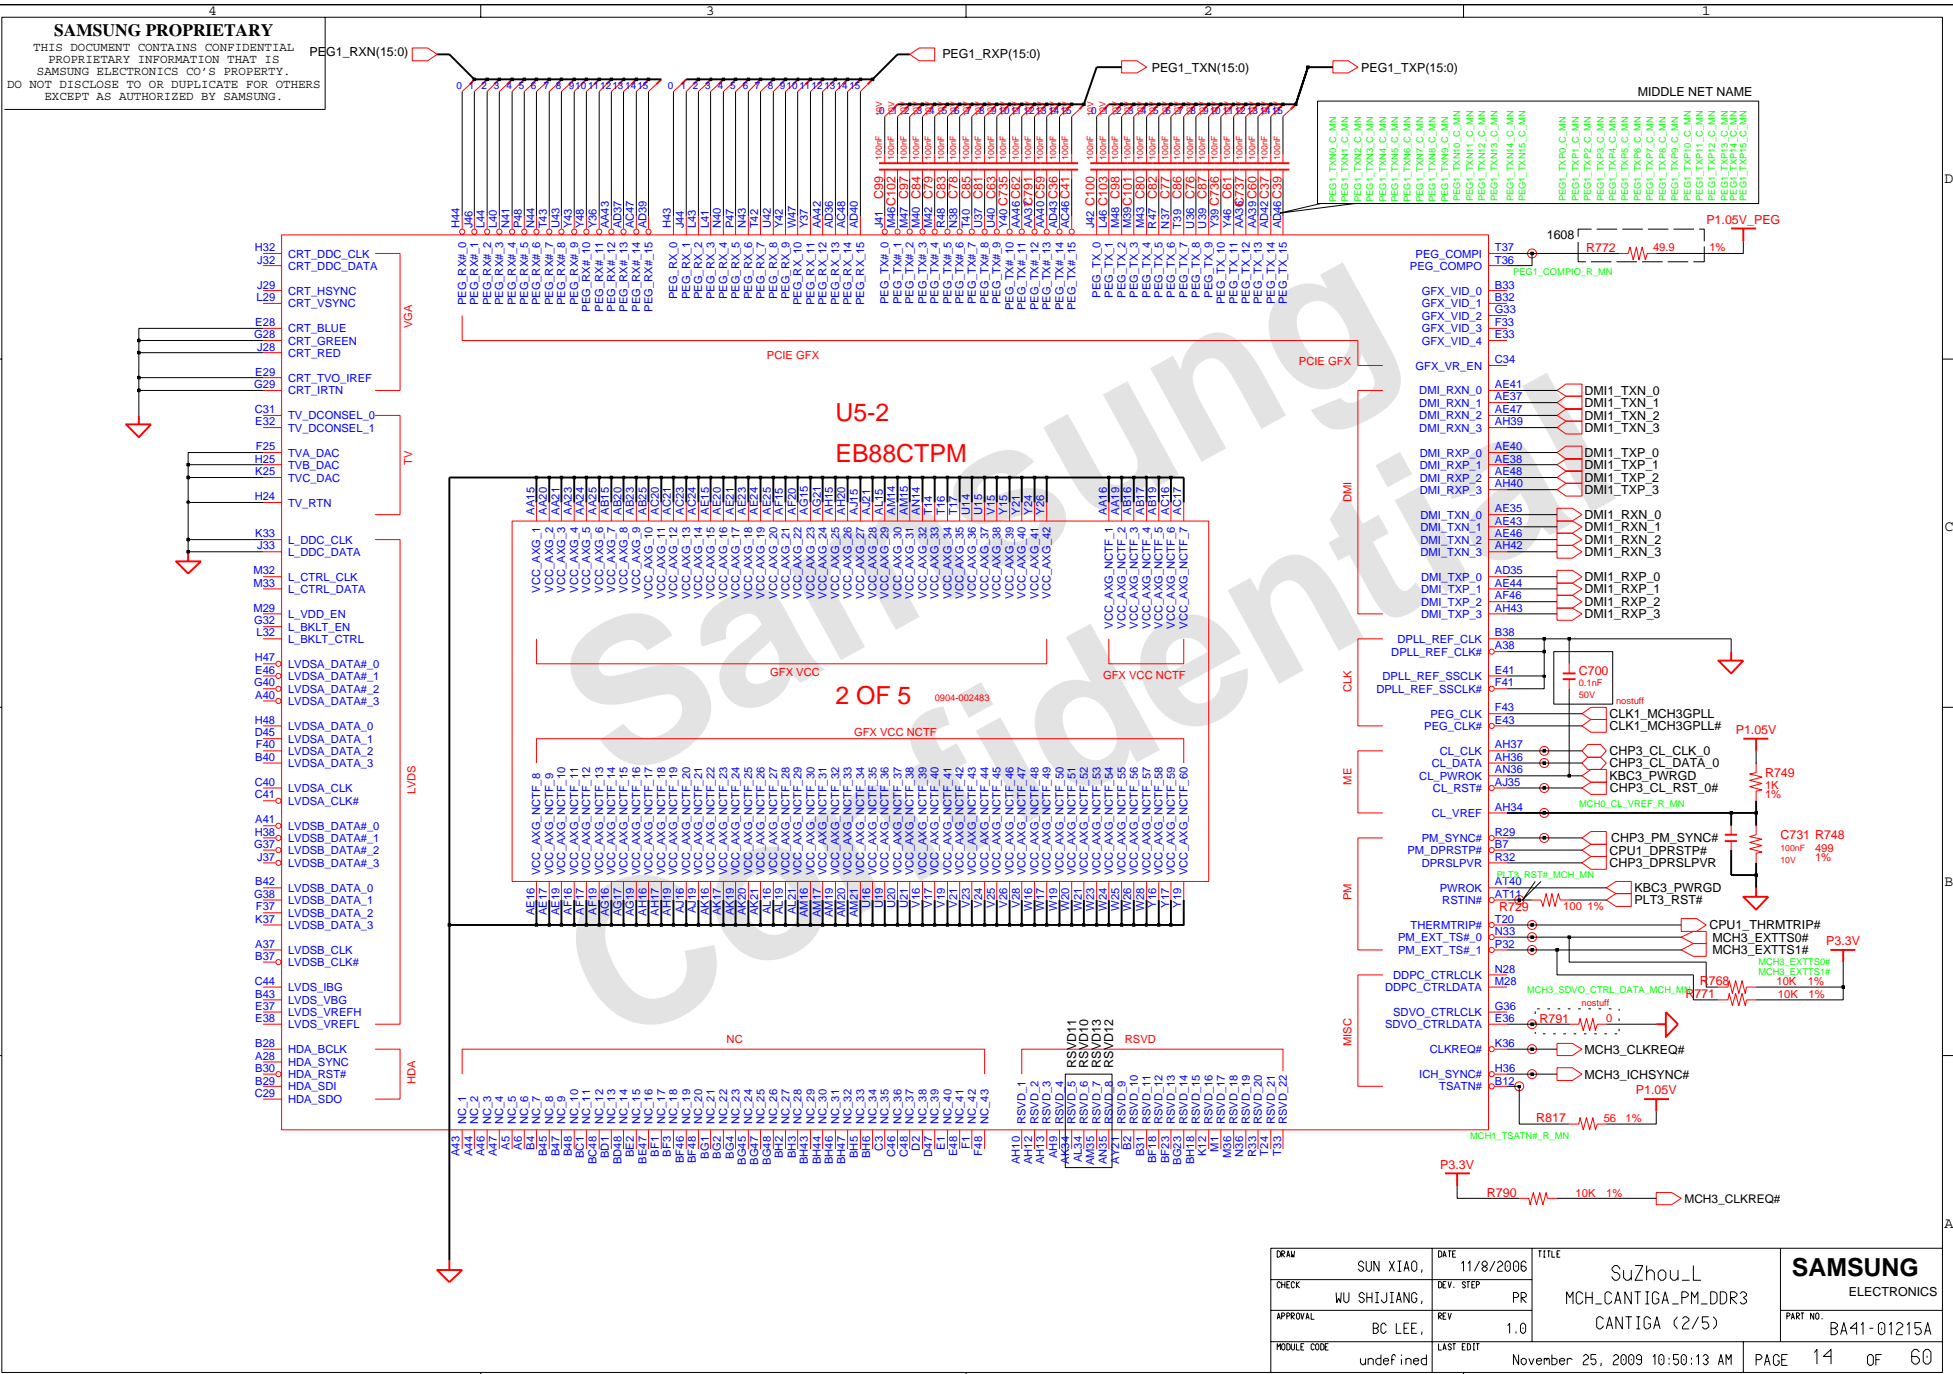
4 3 2 1

SAMSUNG PROPRIETARY
THIS DOCUMENT CONTAINS CONFIDENTIAL PROPRIETARY INFORMATION THAT IS SAMSUNG ELECTRONICS CO'S PROPERTY. DO NOT DISCLOSE TO OR DUPLICATE FOR OTHERS EXCEPT AS AUTHORIZED BY SAMSUNG.

PEG1_RXN(15:0)
PEG1_RXP(15:0)
PEG1_TXN(15:0)
PEG1_TXP(15:0)
MIDDLE NET NAME

U5-2
EB88CTPM
2 OF 5
0904-002483

VGA
CRT_DDC_CLK
CRT_DDC_DATA
CRT_HSYNC
CRT_VSYNC
CRT_BLUE
CRT_GREEN
CRT_RED
CRT_TVO_IREF
CRT_IRTN

TV
TV_DCONSEL_0
TV_DCONSEL_1
TVA_DAC
TVB_DAC
TVC_DAC
TV_RTN

LVDS
L_DDC_CLK
L_DDC_DATA
L_CTRL_CLK
L_CTRL_DATA
L_VDD_EN
L_BKLT_EN
L_BKLT_CTRL
LVDSA_DATA#_0
LVDSA_DATA#_1
LVDSA_DATA#_2
LVDSA_DATA#_3
LVDSA_DATA_0
LVDSA_DATA_1
LVDSA_DATA_2
LVDSA_DATA_3
LVDSA_CLK
LVDSA_CLK#
LVDSB_DATA#_0
LVDSB_DATA#_1
LVDSB_DATA#_2
LVDSB_DATA#_3
LVDSB_DATA_0
LVDSB_DATA_1
LVDSB_DATA_2
LVDSB_DATA_3
LVDSB_CLK
LVDSB_CLK#
LVDS_IBG
LVDS_VBG
LVDS_VREFH
LVDS_VREFL

HDA
HDA_BCLK
HDA_SYNC
HDA_RST#
HDA_SDI
HDA_SDO

PCIE GFX
GFX VCC
GFX VCC NCTF
NC
RSVD

PEG_COMPI
PEG_COMPO
PEG1_COMPIO_R_MN
1608
R772 49.9 1%
P1.05V_PEG
GFX_VID_0
GFX_VID_1
GFX_VID_2
GFX_VID_3
GFX_VID_4
GFX_VR_EN

DMI
DMI_RXN_0 DMI1_TXN_0
DMI_RXN_1 DMI1_TXN_1
DMI_RXN_2 DMI1_TXN_2
DMI_RXN_3 DMI1_TXN_3
DMI_RXP_0 DMI1_TXP_0
DMI_RXP_1 DMI1_TXP_1
DMI_RXP_2 DMI1_TXP_2
DMI_RXP_3 DMI1_TXP_3
DMI_TXN_0 DMI1_RXN_0
DMI_TXN_1 DMI1_RXN_1
DMI_TXN_2 DMI1_RXN_2
DMI_TXN_3 DMI1_RXN_3
DMI_TXP_0 DMI1_RXP_0
DMI_TXP_1 DMI1_RXP_1
DMI_TXP_2 DMI1_RXP_2
DMI_TXP_3 DMI1_RXP_3

CLK
DPLL_REF_CLK
DPLL_REF_CLK#
DPLL_REF_SSCLK
DPLL_REF_SSCLK#
C700 0.1nF 50V
nostuff
PEG_CLK CLK1_MCH3GPLL
PEG_CLK# CLK1_MCH3GPLL#

ME
CL_CLK CHP3_CL_CLK_0
CL_DATA CHP3_CL_DATA_0
CL_PWROK KBC3_PWRGD
CL_RST# CHP3_CL_RST_0#
CL_VREF MCH0_CL_VREF_R_MN
P1.05V
R749 1K 1%

PM
PM_SYNC# CHP3_PM_SYNC#
PM_DPRSTP# CPU1_DPRSTP#
DPRSLPVR CHP3_DPRSLPVR
C731 100nF 10V
R748 499 1%
PLT3_RST#_MCH_MN
PWROK KBC3_PWRGD
RSTIN# PLT3_RST#
R729 100 1%
THERMTRIP# CPU1_THRMTRIP#
PM_EXT_TS#_0 MCH3_EXTTS0#
PM_EXT_TS#_1 MCH3_EXTTS1#
P3.3V
MCH3_EXTTS0#
MCH3_EXTTS1#

MISC
DDPC_CTRLCLK
DDPC_CTRLDATA
MCH3_SDVO_CTRL_DATA_MCH_MN
R768 10K 1%
R771 10K 1%
SDVO_CTRLCLK
SDVO_CTRLDATA
nostuff
R791 0
CLKREQ# MCH3_CLKREQ#
ICH_SYNC# MCH3_ICHSYNC#
TSATN#
P1.05V
R817 56 1%
MCH1_TSATN#_R_MN
P3.3V
R790 10K 1% MCH3_CLKREQ#

DRAW SUN XIAO, DATE 11/8/2006 TITLE SuZhou_L MCH_CANTIGA_PM_DDR3 CANTIGA (2/5)
CHECK WU SHIJIANG, DEV. STEP PR
APPROVAL BC LEE, REV 1.0
MODULE CODE undefined LAST EDIT November 25, 2009 10:50:13 AM
SAMSUNG ELECTRONICS
PART NO. BA41-01215A
PAGE 14 OF 60

Samsung Confidential